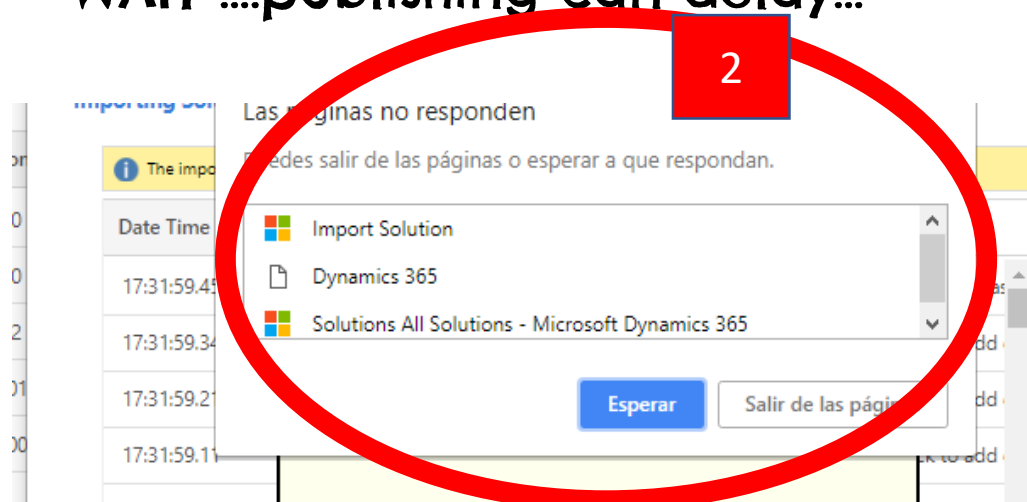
WAIT ...publishing can delay...

2

Importing Sol

The impo

Date Time

17:31:59.45

17:31:59.34

17:31:59.21

17:31:59.11

Las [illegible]ginas no responden

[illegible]edes salir de las páginas o esperar a que respondan.

Import Solution

Dynamics 365

Solutions All Solutions - Microsoft Dynamics 365

Esperar

Salir de las pág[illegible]

add

dd

k to add